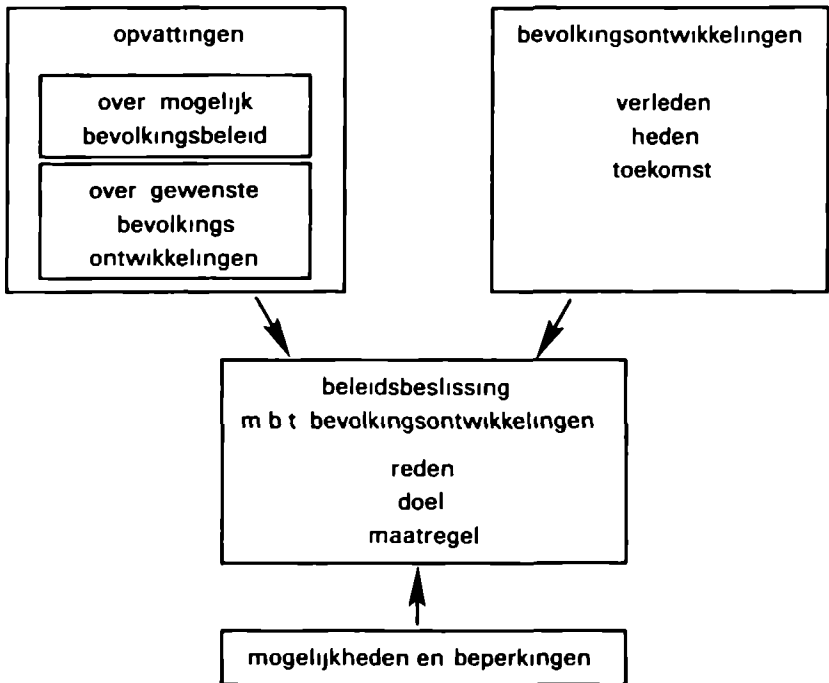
opvattingen

over mogelijk bevolkingsbeleid

over gewenste bevolkings ontwikkelingen

bevolkingsontwikkelingen

verleden
heden
toekomst

beleidsbeslissing
m b t bevolkingsontwikkelingen

reden
doel
maatregel

mogelijkheden en beperkingen